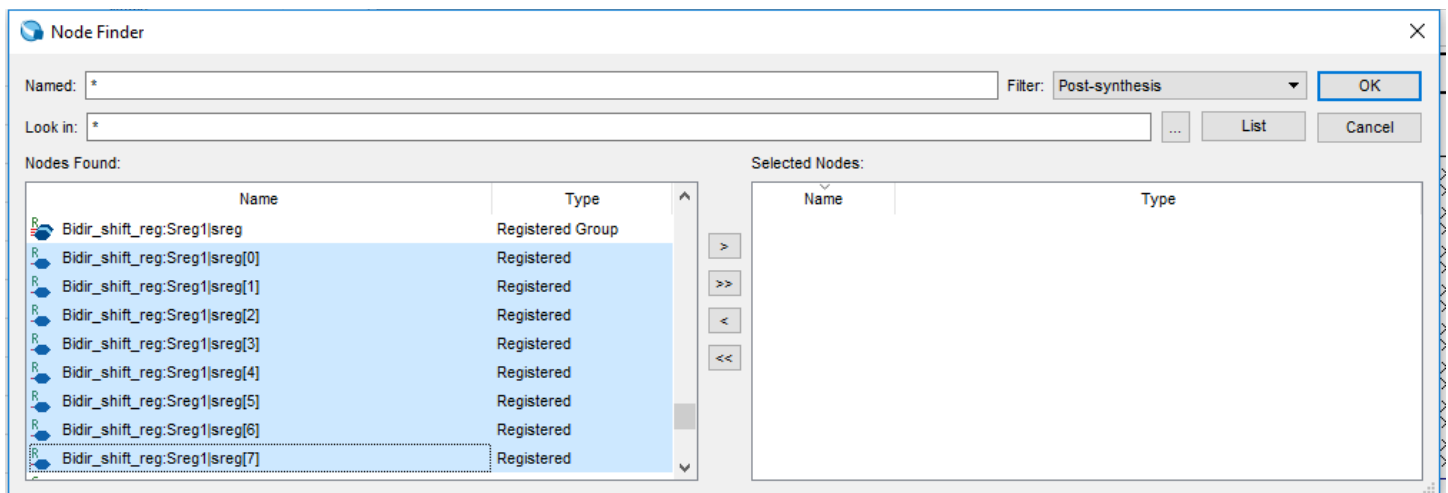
Node Finder

Named: *

Filter: Post-synthesis

OK

Look in: *

...

List

Cancel

Nodes Found:

| Name | Type |
|---|---|
| Bidir_shift_reg:Sreg1\|sreg | Registered Group |
| Bidir_shift_reg:Sreg1\|sreg[0] | Registered |
| Bidir_shift_reg:Sreg1\|sreg[1] | Registered |
| Bidir_shift_reg:Sreg1\|sreg[2] | Registered |
| Bidir_shift_reg:Sreg1\|sreg[3] | Registered |
| Bidir_shift_reg:Sreg1\|sreg[4] | Registered |
| Bidir_shift_reg:Sreg1\|sreg[5] | Registered |
| Bidir_shift_reg:Sreg1\|sreg[6] | Registered |
| Bidir_shift_reg:Sreg1\|sreg[7] | Registered |

>

>>

<

<<

Selected Nodes:

| Name | Type |
|---|---|